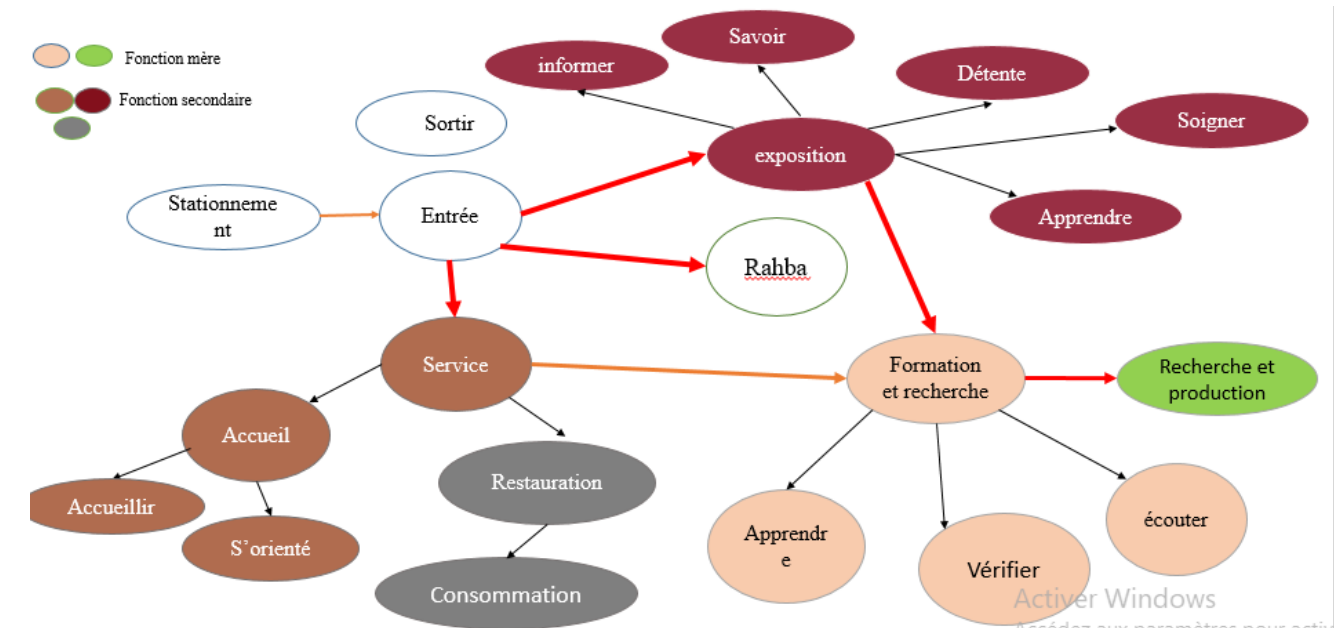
Fonction mère

Fonction secondaire

Sortir

Stationnement

Entrée

informer

Savoir

Détente

Soigner

exposition

Apprendre

Rahba

Service

Formation et recherche

Recherche et production

Accueil

Accueillir

S'orienté

Restauration

Consommation

Apprendre

Vérifier

écouter

Activer Windows
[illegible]